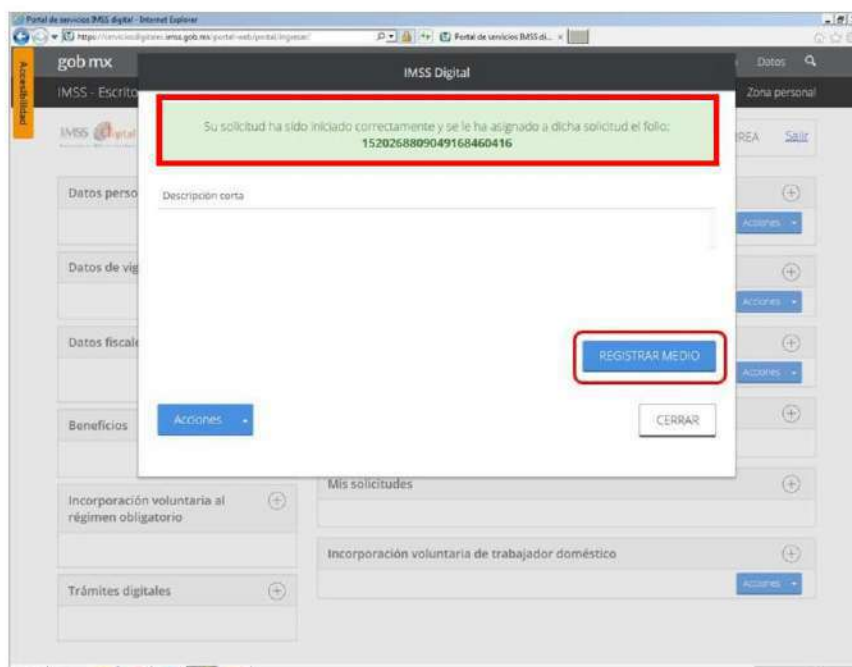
Portal de servicios IMSS digital - Internet Explorer

https://serviciosdigitales.imss.gob.mx/portal-web/portal/ingresar/

Portal de servicios IMSS di... ×

Accesibilidad

gob mx

Datos

IMSS - Escrito

Zona personal

IMSS Digital

REA Salir

IMSS Digital

Su solicitud ha sido iniciado correctamente y se le ha asignado a dicha solicitud el folio: 152026880904916846O416

Descripción corta

REGISTRAR MEDIO

Acciones

CERRAR

Datos perso

Acciones

Datos de vig

Acciones

Datos fiscal

Acciones

Beneficios

Mis solicitudes

Incorporación voluntaria al régimen obligatorio

Incorporación voluntaria de trabajador doméstico

Acciones

Trámites digitales